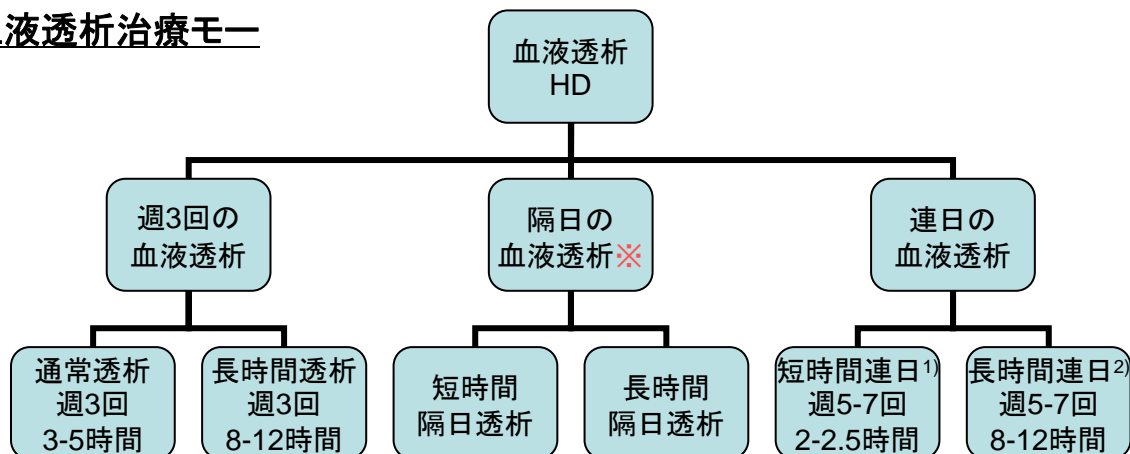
液透析治療モー

血液透析
HD

週3回の
血液透析

隔日の
血液透析※

連日の
血液透析

通常透析
週3回
3-5時間

長時間透析
週3回
8-12時間

短時間
隔日透析

長時間
隔日透析

短時間連日$^{1)}$
週5-7回
2-2.5時間

長時間連日$^{2)}$
週5-7回
8-12時間